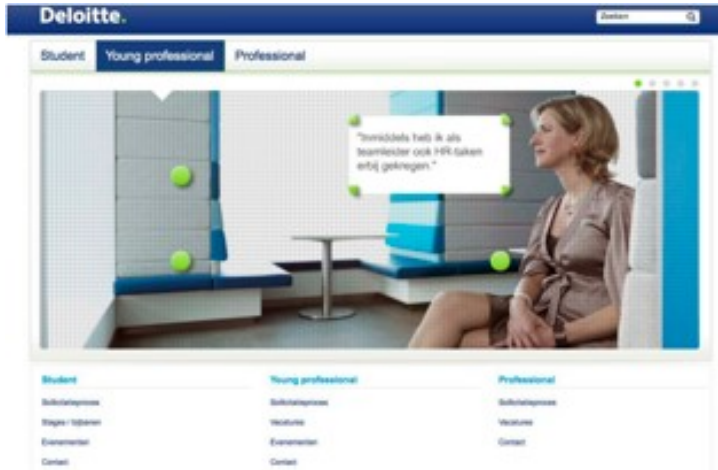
Deloitte.

Zoeken

Student | Young professional | Professional

"Inmiddels heb ik als teamleider ook HR-taken erbij gekregen."

Student
Sollicitatieproces
Stages / bijbanen
Evenementen
Contact

Young professional
Sollicitatieproces
Vacatures
Evenementen
Contact

Professional
Sollicitatieproces
Vacatures
Contact